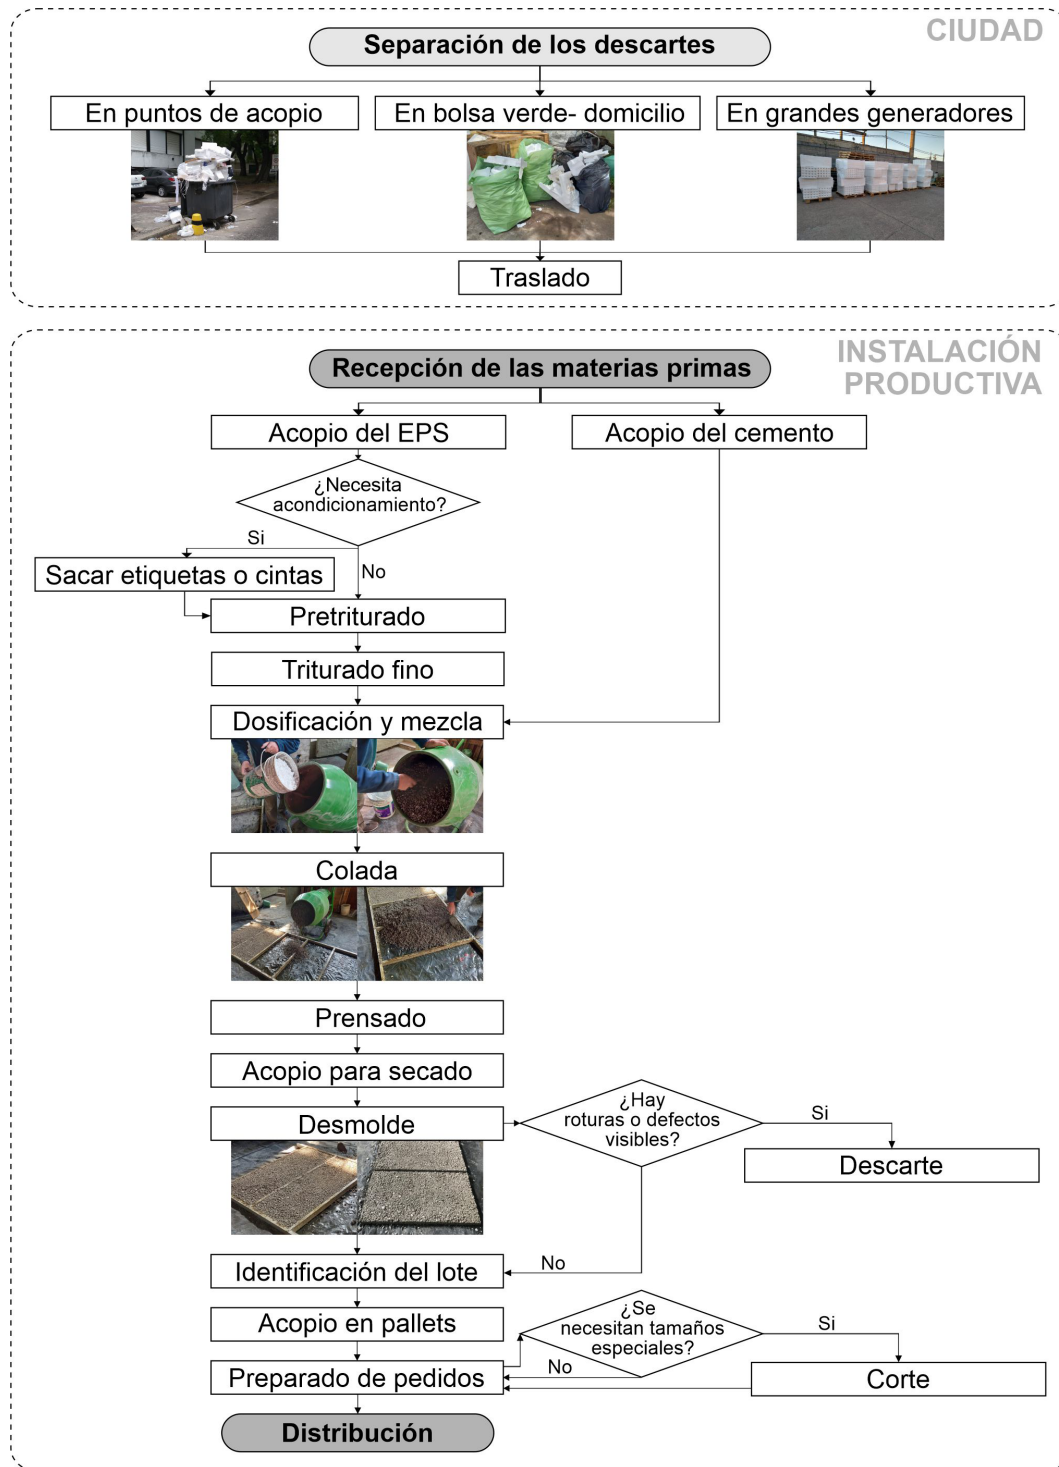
CIUDAD

Separación de los descartes

En puntos de acopio

En bolsa verde- domicilio

En grandes generadores

Traslado

INSTALACIÓN PRODUCTIVA

Recepción de las materias primas

Acopio del EPS

Acopio del cemento

¿Necesita acondicionamiento?

Si

Sacar etiquetas o cintas

No

Pretriturado

Triturado fino

Dosificación y mezcla

Colada

Prensado

Acopio para secado

Desmolde

¿Hay roturas o defectos visibles?

Si

Descarte

No

Identificación del lote

Acopio en pallets

¿Se necesitan tamaños especiales?

Si

No

Preparado de pedidos

Corte

Distribución